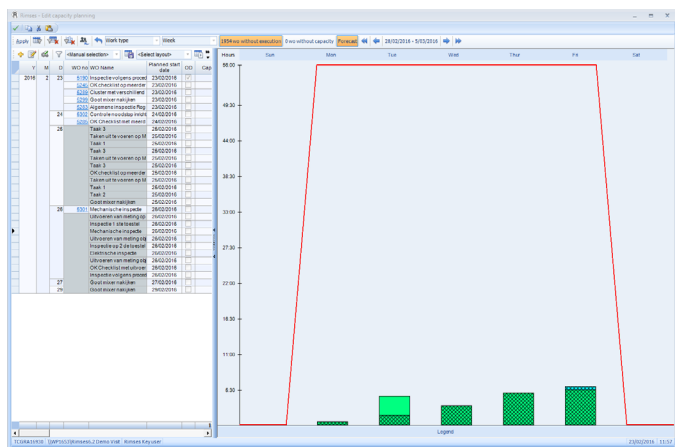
Romex - Edit capacity planning

Apply | Work type | Work | 1894 wo without execution | 0 wo without capacity | Forecast | 28/02/2016 - 5/03/2016

<Manual selection> | <Select layout>

| Y | M | D | WO no | WO Name | Planned start date | OD | Cap |
|---|---|---|---|---|---|---|---|
| 2016 | 2 | 23 | 5190 | Inspectie volgens proced | 23/02/2016 | | |
| | | | 5240 | OK checklist op meerder | 23/02/2016 | | |
| | | | 5230 | Cluster met verschillend | 23/02/2016 | | |
| | | | 5200 | Goot eisen nakijken | 23/02/2016 | | |
| | | | 5250 | Algemene inspectie Rog | 23/02/2016 | | |
| | | 24 | 6300 | Controle noodstop inricht | 24/02/2016 | | |
| | | | 5260 | OK Checklist met meerd | 24/02/2016 | | |
| | | 26 | | Taak 3 | 26/02/2016 | | |
| | | | | Taken uit te voeren op M | 26/02/2016 | | |
| | | | | Taak 1 | 26/02/2016 | | |
| | | | | Taak 3 | 26/02/2016 | | |
| | | | | Taken uit te voeren op M | 26/02/2016 | | |
| | | | | Taak 3 | 26/02/2016 | | |
| | | | | OK checklist op meerder | 26/02/2016 | | |
| | | | | Taken uit te voeren op M | 26/02/2016 | | |
| | | | | Taak 1 | 26/02/2016 | | |
| | | | | Taak 2 | 26/02/2016 | | |
| | | | | Goot eisen nakijken | 26/02/2016 | | |
| | | 26 | 5301 | Mechanische inspectie | 26/02/2016 | | |
| | | | | Uitvoeren van meting op | 26/02/2016 | | |
| | | | | Inspectie 1 ste toestel | 26/02/2016 | | |
| | | | | Mechanische inspectie | 26/02/2016 | | |
| | | | | Uitvoeren van meting obj | 26/02/2016 | | |
| | | | | Inspectie op 2 de toestel | 26/02/2016 | | |
| | | | | Elektrische inspectie | 26/02/2016 | | |
| | | | | Uitvoeren van meting obj | 26/02/2016 | | |
| | | | | OK Checklist met uitvoer | 26/02/2016 | | |
| | | | | Inspectie volgens proced | 26/02/2016 | | |
| | | 27 | | Goot eisen nakijken | 27/02/2016 | | |
| | | 29 | | Goot eisen nakijken | 29/02/2016 | | |

Hours | Sun | Mon | Tue | Wed | Thur | Fri | Sat

55.00
49.50
44.00
38.50
33.00
27.50
22.00
16.50
11.00
5.50

Legend

TCUBA1SV836 | DWP5517@Romex5.2 Demo Wall | Romex Key user | 23/02/2016 | 11:57